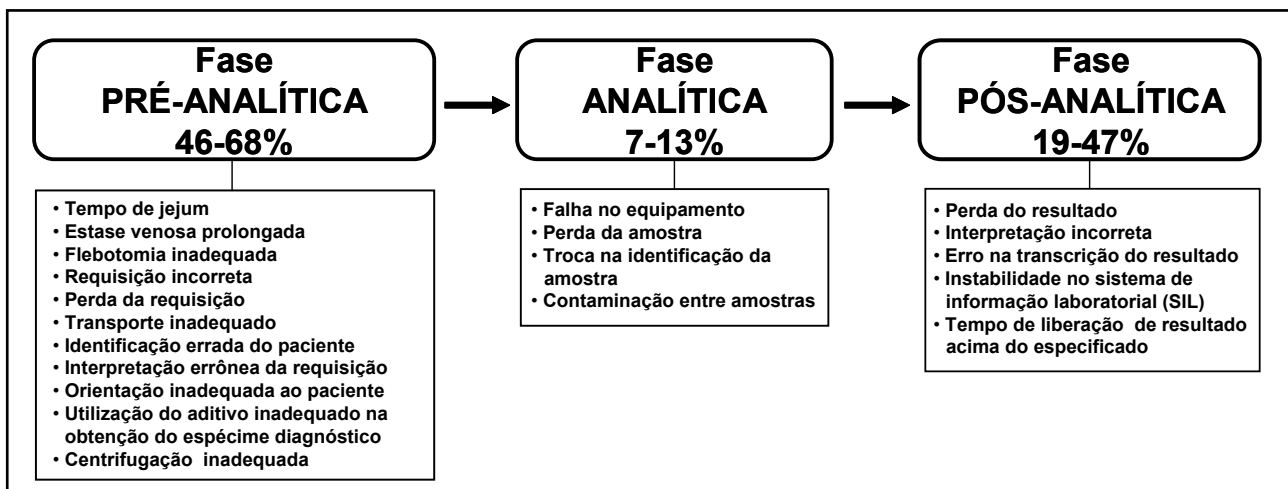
Fase
PRÉ-ANALÍTICA
46-68%

• Tempo de jejum
• Estase venosa prolongada
• Flebotomia inadequada
• Requisição incorreta
• Perda da requisição
• Transporte inadequado
• Identificação errada do paciente
• Interpretação errônea da requisição
• Orientação inadequada ao paciente
• Utilização do aditivo inadequado na obtenção do espécime diagnóstico
• Centrifugação inadequada

Fase
ANALÍTICA
7-13%

• Falha no equipamento
• Perda da amostra
• Troca na identificação da amostra
• Contaminação entre amostras

Fase
PÓS-ANALÍTICA
19-47%

• Perda do resultado
• Interpretação incorreta
• Erro na transcrição do resultado
• Instabilidade no sistema de informação laboratorial (SIL)
• Tempo de liberação de resultado acima do especificado